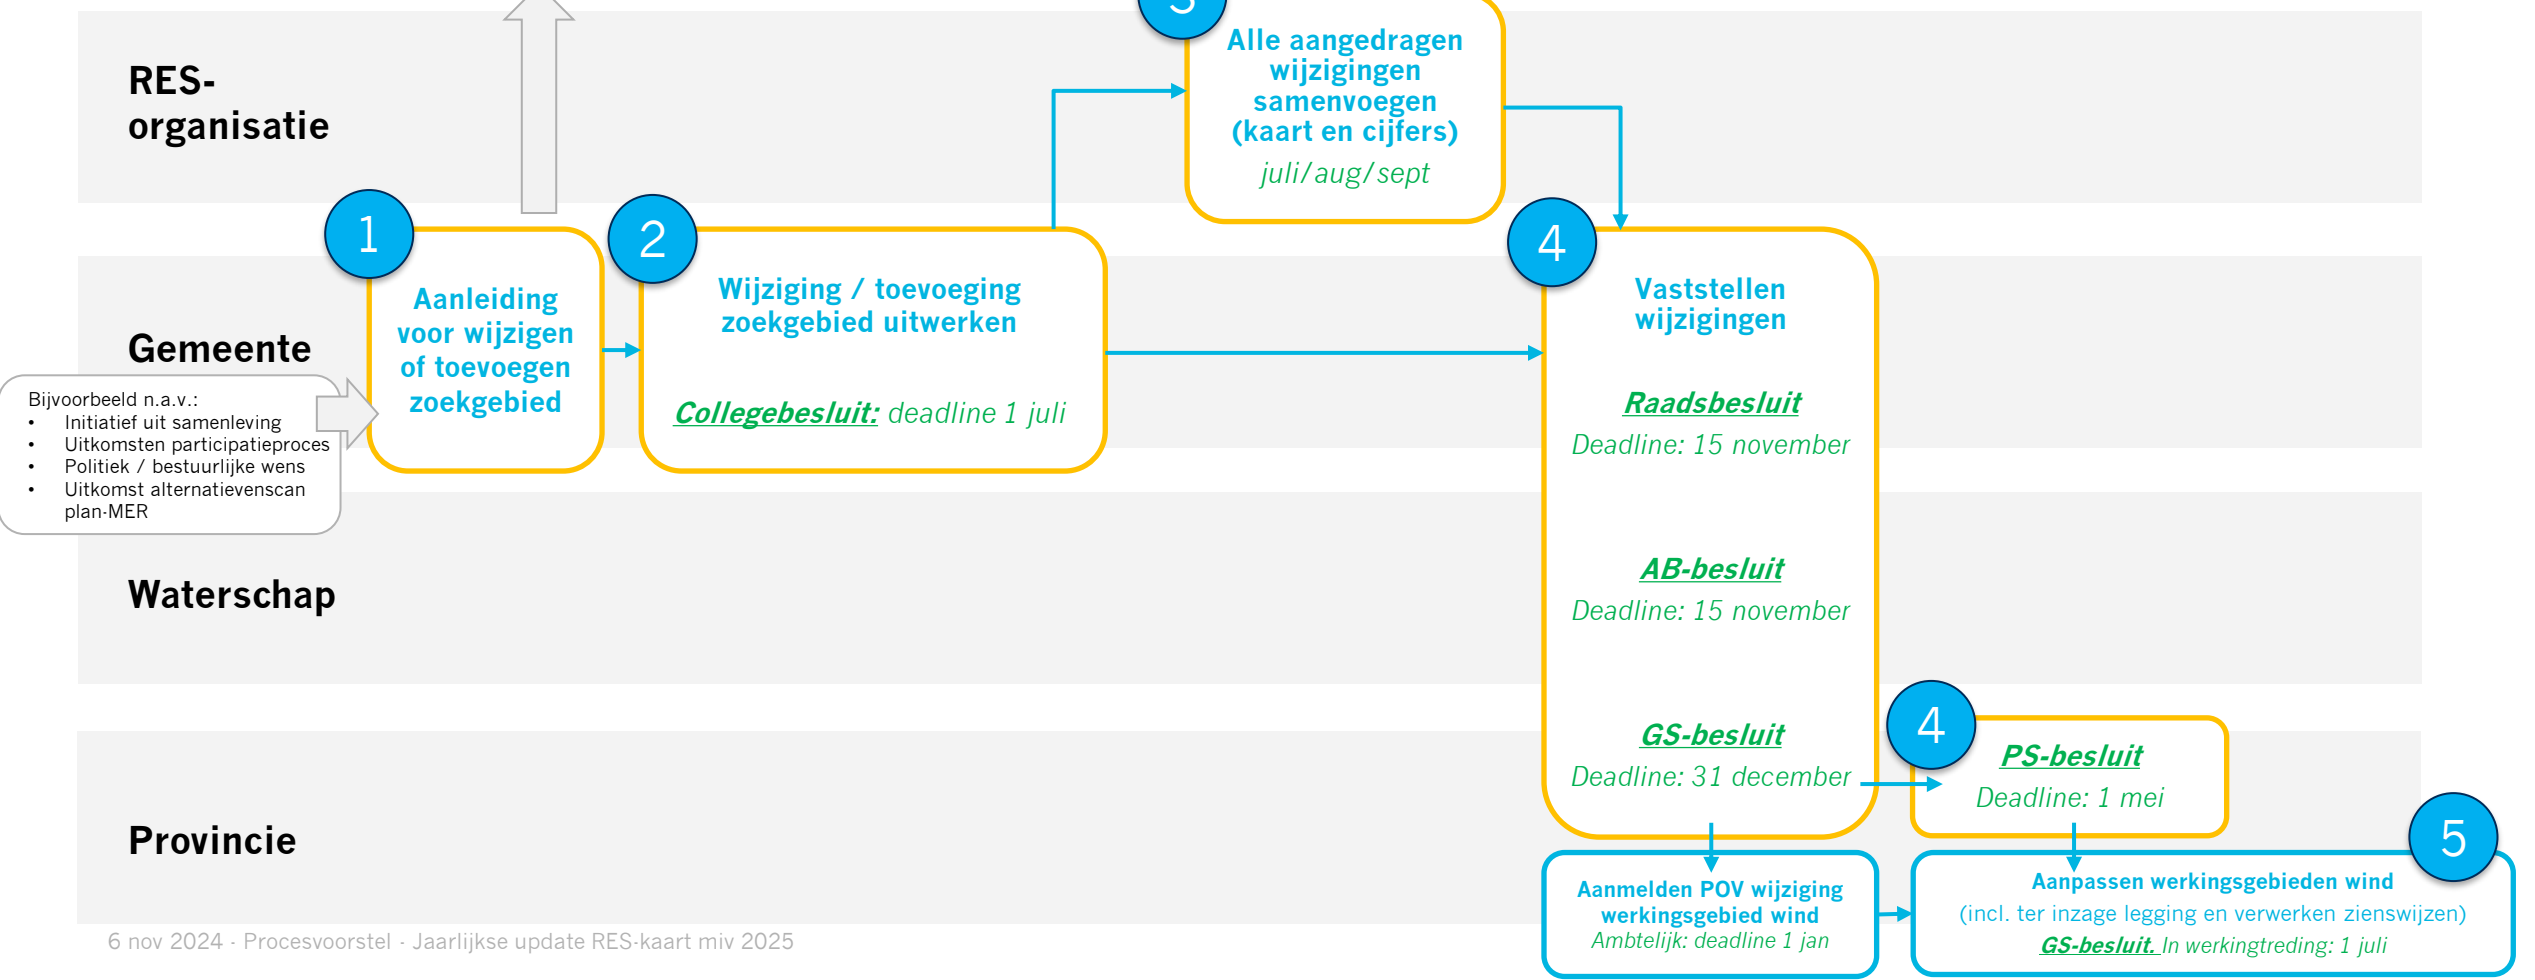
RES-organisatie

Gemeente

Waterschap

Provincie

Bijvoorbeeld n.a.v.:
- Initiatief uit samenleving
- Uitkomsten participatieproces
- Politiek / bestuurlijke wens
- Uitkomst alternatievenscan plan-MER

1
Aanleiding voor wijzigen of toevoegen zoekgebied

2
Wijziging / toevoeging zoekgebied uitwerken

Collegebesluit: deadline 1 juli

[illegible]
Alle aangedragen wijzigingen samenvoegen (kaart en cijfers)
juli/aug/sept

4
Vaststellen wijzigingen

Raadsbesluit
Deadline: 15 november

AB-besluit
Deadline: 15 november

GS-besluit
Deadline: 31 december

4
PS-besluit
Deadline: 1 mei

Aanmelden POV wijziging werkingsgebied wind
Ambtelijk: deadline 1 jan

5
Aanpassen werkingsgebieden wind
(incl. ter inzage legging en verwerken zienswijzen)
GS-besluit. In werkingtreding: 1 juli

6 nov 2024 · Procesvoorstel · Jaarlijkse update RES-kaart miv 2025